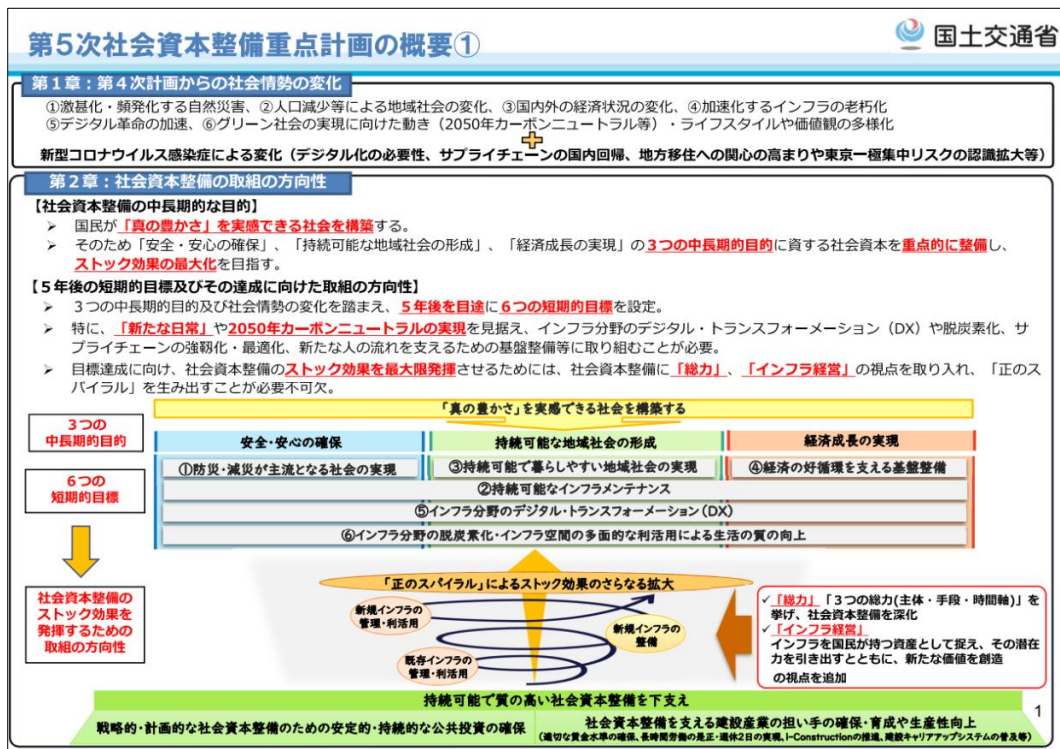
第5次社会資本整備重点計画の概要①

国土交通省

第1章：第4次計画からの社会情勢の変化

①激甚化・頻発化する自然災害、②人口減少等による地域社会の変化、③国内外の経済状況の変化、④加速化するインフラの老朽化
⑤デジタル革命の加速、⑥グリーン社会の実現に向けた動き（2050年カーボンニュートラル等）・ライフスタイルや価値観の多様化

新型コロナウイルス感染症による変化（デジタル化の必要性、サプライチェーンの国内回帰、地方移住への関心の高まりや東京一極集中リスクの認識拡大等）

第2章：社会資本整備の取組の方向性

【社会資本整備の中長期的な目的】
➢ 国民が「真の豊かさ」を実感できる社会を構築する。
➢ そのため「安全・安心の確保」、「持続可能な地域社会の形成」、「経済成長の実現」の3つの中長期的目的に資する社会資本を重点的に整備し、ストック効果の最大化を目指す。

【5年後の短期的目標及びその達成に向けた取組の方向性】
➢ 3つの中長期的目的及び社会情勢の変化を踏まえ、5年後を目途に6つの短期的目標を設定。
➢ 特に、「新たな日常」や2050年カーボンニュートラルの実現を見据え、インフラ分野のデジタル・トランスフォーメーション（DX）や脱炭素化、サプライチェーンの強靭化・最適化、新たな人の流れを支えるための基盤整備等に取り組むことが必要。
➢ 目標達成に向け、社会資本整備のストック効果を最大限発揮させるためには、社会資本整備に「総力」、「インフラ経営」の視点を取り入れ、「正のスパイラル」を生み出すことが必要不可欠。

「真の豊かさ」を実感できる社会を構築する

3つの中長期的目的

安全・安心の確保
持続可能な地域社会の形成
経済成長の実現

6つの短期的目標

①防災・減災が主流となる社会の実現
③持続可能で暮らしやすい地域社会の実現
④経済の好循環を支える基盤整備
②持続可能なインフラメンテナンス
⑤インフラ分野のデジタル・トランスフォーメーション（DX）
⑥インフラ分野の脱炭素化・インフラ空間の多面的な利活用による生活の質の向上

社会資本整備のストック効果を発揮するための取組の方向性

「正のスパイラル」によるストック効果のさらなる拡大

新規インフラの管理・利活用
新規インフラの整備
既存インフラの管理・利活用

✓「総力」「3つの総力(主体・手段・時間軸)」を挙げ、社会資本整備を深化
✓「インフラ経営」
インフラを国民が持つ資産として捉え、その潜在力を引き出すとともに、新たな価値を創造の視点を追加

持続可能で質の高い社会資本整備を下支え

戦略的・計画的な社会資本整備のための安定的・持続的な公共投資の確保

社会資本整備を支える建設産業の担い手の確保・育成や生産性向上
（適切な賃金水準の確保、長時間労働の是正・週休2日の実現、i-Constructionの推進、建設キャリアアップシステムの普及等）

1